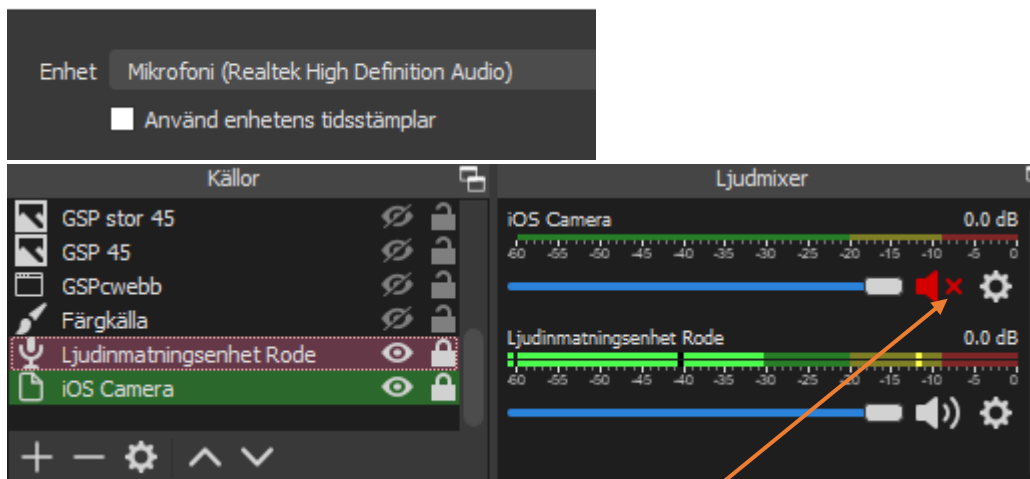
Enhet Mikrofoni (Realtek High Definition Audio)

Använd enhetens tidsstämplar

Källor

GSP stor 45
GSP 45
GSPcwebb
Färgkälla
Ljudinmatningsenhet Rode
iOS Camera

Ljudmixer

iOS Camera 0.0 dB
-60 -55 -50 -45 -40 -35 -30 -25 -20 -15 -10 -5 0

Ljudinmatningsenhet Rode 0.0 dB
-60 -55 -50 -45 -40 -35 -30 -25 -20 -15 -10 -5 0